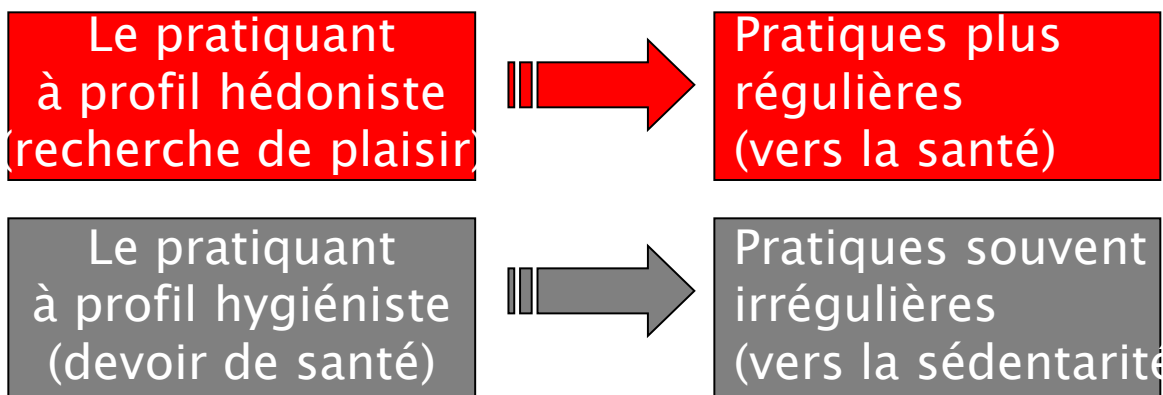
Le pratiquant
à profil hédoniste
(recherche de plaisir)

Pratiques plus
régulières
(vers la santé)

Le pratiquant
à profil hygiéniste
(devoir de santé)

Pratiques souvent
irrégulières
(vers la sédentarit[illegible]